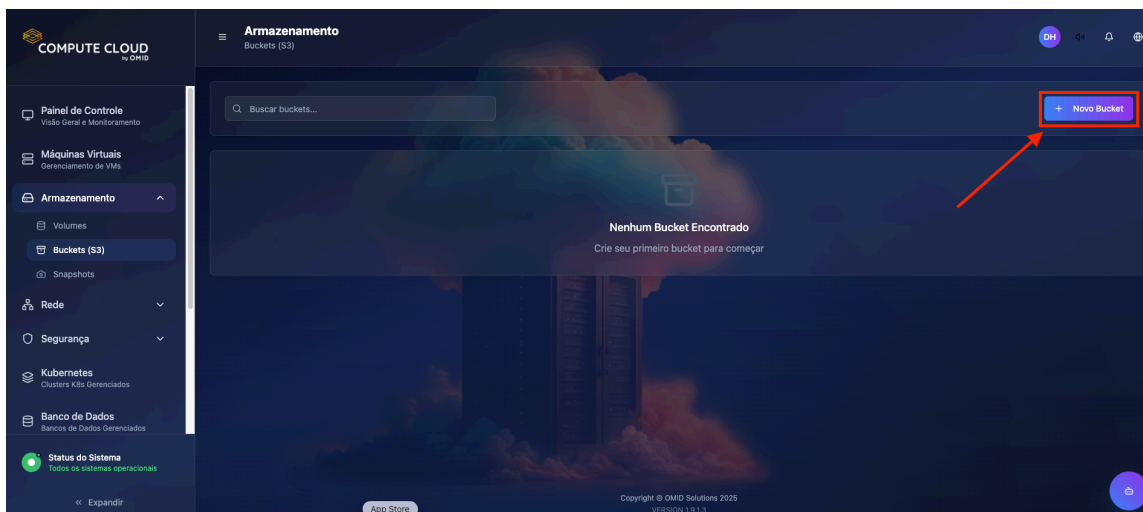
COMPUTE CLOUD
by OMID

Painel de Controle
Visão Geral e Monitoramento

Máquinas Virtuais
Gerenciamento de VMs

Armazenamento

Volumes

Buckets (S3)

Snapshots

Rede

Segurança

Kubernetes
Clusters K8s Gerenciados

Banco de Dados
Bancos de Dados Gerenciados

Status do Sistema
Todos os sistemas operacionais

« Expandir

Armazenamento
Buckets (S3)

DH

Buscar buckets...

+ Novo Bucket

Nenhum Bucket Encontrado

Crie seu primeiro bucket para começar

App Store

Copyright © OMID Solutions 2025
VERSION 1.9.1.3